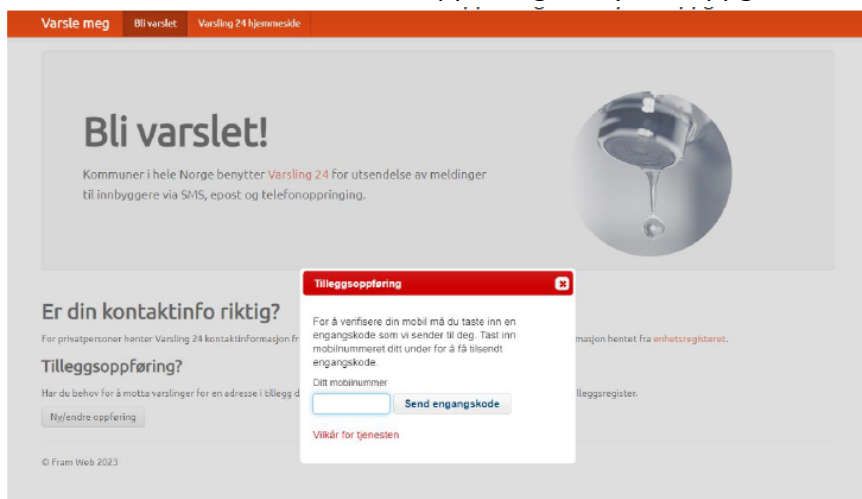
Varsle meg | Bli varslet | Varsling 24 hjemmeside

Bli varslet!

Kommuner i hele Norge benytter Varsling 24 for utsendelse av meldinger til innbyggere via SMS, epost og telefonoppringing.

Er din kontaktinfo riktig?

For privatpersoner henter Varsling 24 kontaktinformasjon fr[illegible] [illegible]masjon hentet fra enhetsregisteret.

Tilleggsoppføring?

Har du behov for å motta varslinger for en adresse i tillegg d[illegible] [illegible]lleggsregister.

Ny/endre oppføring

© Fram Web 2023

Tilleggsoppføring

For å verifisere din mobil må du taste inn en engangskode som vi sender til deg. Tast inn mobilnummeret ditt under for å få tilsendt engangskode.

Ditt mobilnummer

Send engangskode

Vilkår for tjenesten